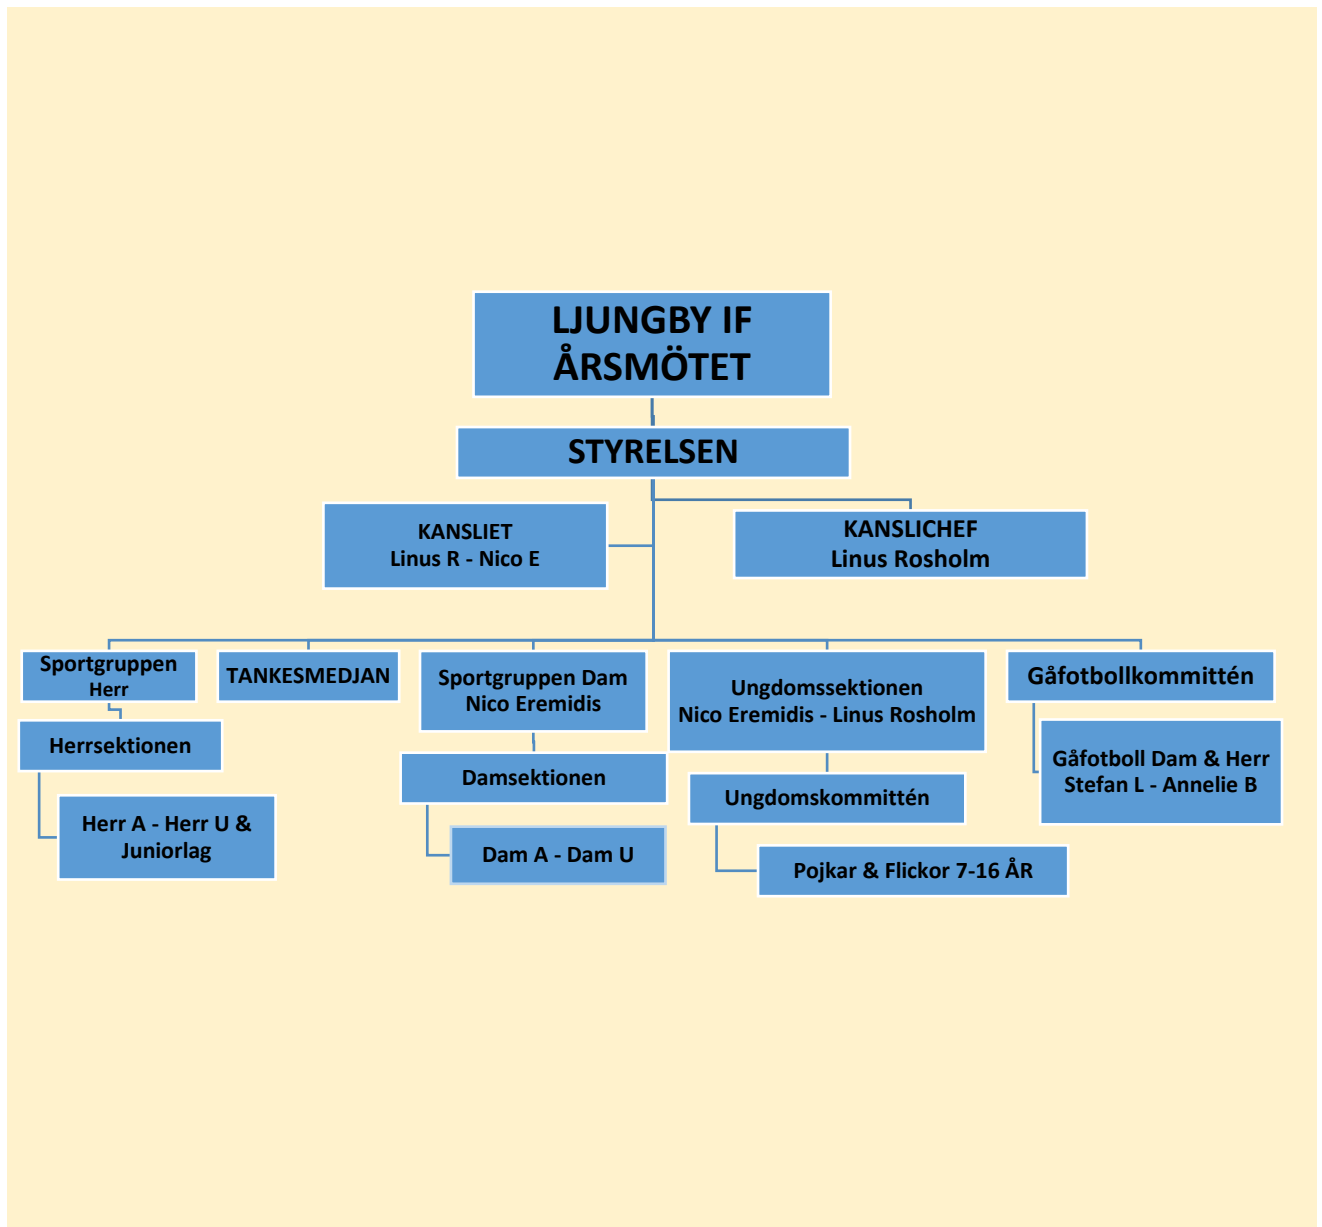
LJUNGBY IF
ÅRSMÖTET

STYRELSEN

KANSLIET
Linus R - Nico E

KANSLICHEF
Linus Rosholm

Sportgruppen Herr

Herrsektionen

Herr A - Herr U & Juniorlag

TANKESMEDJAN

Sportgruppen Dam
Nico Eremidis

Damsektionen

Dam A - Dam U

Ungdomssektionen
Nico Eremidis - Linus Rosholm

Ungdomskommittén

Pojkar & Flickor 7-16 ÅR

Gåfotbollkommittén

Gåfotboll Dam & Herr
Stefan L - Annelie B